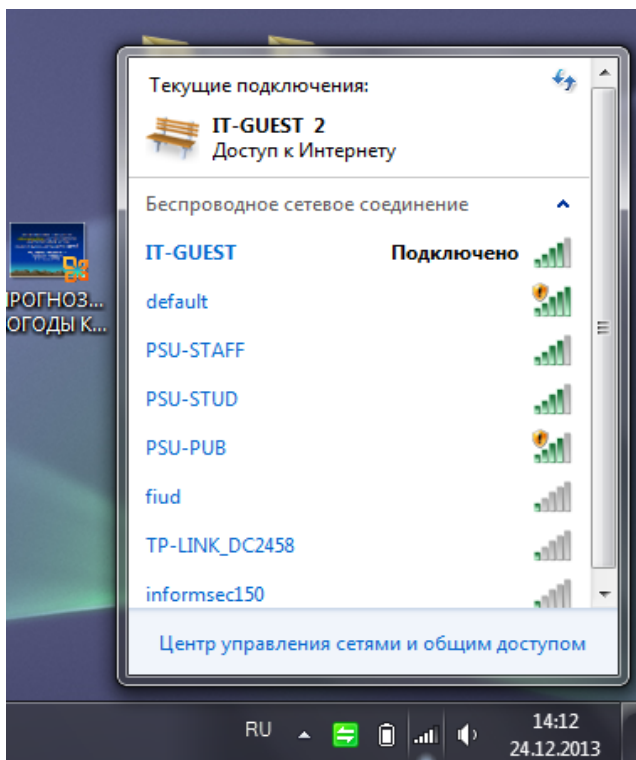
ПРОГНОЗ...
ОГОДЫ К...

Текущие подключения:

IT-GUEST 2
Доступ к Интернету

Беспроводное сетевое соединение

IT-GUEST Подключено

default

PSU-STAFF

PSU-STUD

PSU-PUB

fiud

TP-LINK_DC2458

informsec150

Центр управления сетями и общим доступом

RU

14:12
24.12.2013